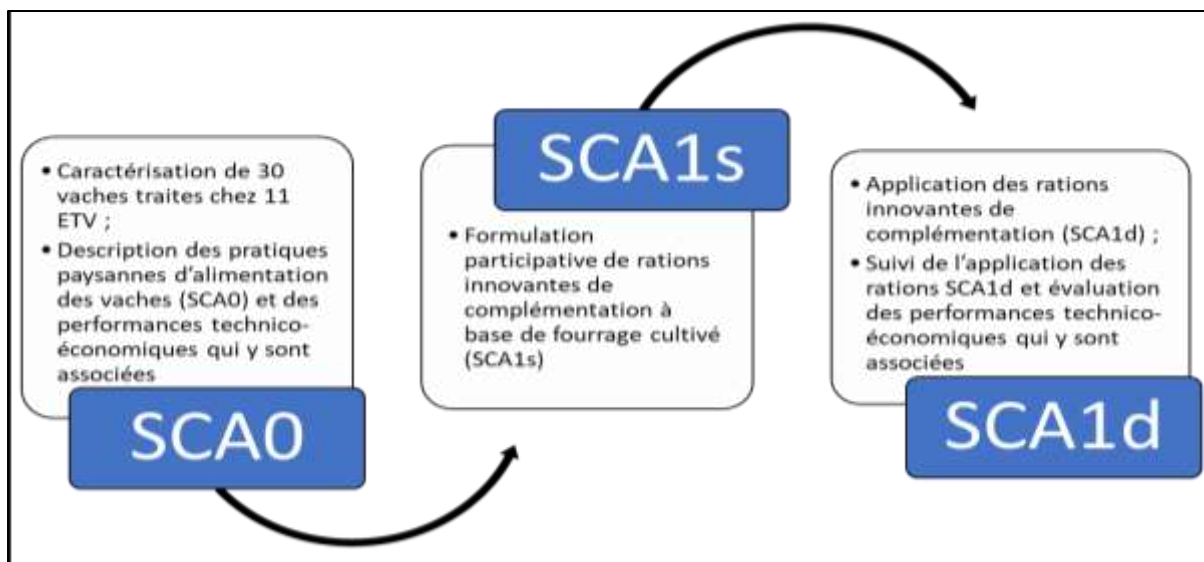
• Caractérisation de 30 vaches traites chez 11 ETV ;
• Description des pratiques paysannes d'alimentation des vaches (SCA0) et des performances technico-économiques qui y sont associées

SCA0

SCA1s

• Formulation participative de rations innovantes de complémentation à base de fourrage cultivé (SCA1s)

• Application des rations innovantes de complémentation (SCA1d) ;
• Suivi de l'application des rations SCA1d et évaluation des performances technico-économiques qui y sont associées

SCA1d